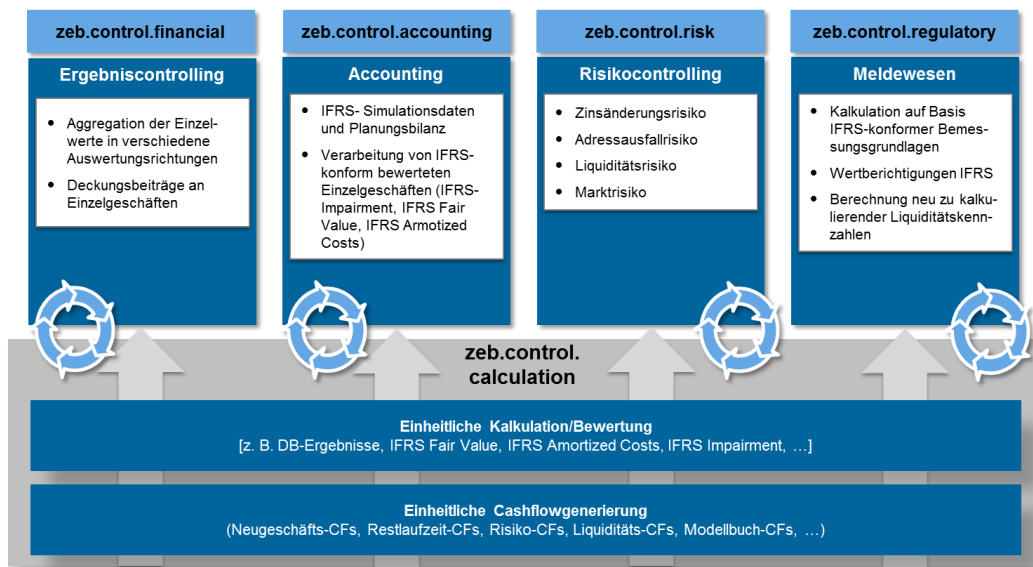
zeb.control.financial

Ergebniscontrolling

- Aggregation der Einzelwerte in verschiedene Auswertungsrichtungen
- Deckungsbeiträge an Einzelgeschäften

zeb.control.accounting

Accounting

- IFRS- Simulationsdaten und Planungsbilanz
- Verarbeitung von IFRS-konform bewerteten Einzelgeschäften (IFRS-Impairment, IFRS Fair Value, IFRS Armotized Costs)

zeb.control.risk

Risikocontrolling

- Zinsänderungsrisiko
- Adressausfallrisiko
- Liquiditätsrisiko
- Marktrisiko

zeb.control.regulatory

Meldewesen

- Kalkulation auf Basis IFRS-konformer Bemessungsgrundlagen
- Wertberichtigungen IFRS
- Berechnung neu zu kalkulierender Liquiditätskennzahlen

zeb.control. calculation

Einheitliche Kalkulation/Bewertung
[z. B. DB-Ergebnisse, IFRS Fair Value, IFRS Amortized Costs, IFRS Impairment, …]

Einheitliche Cashflowgenerierung
(Neugeschäfts-CFs, Restlaufzeit-CFs, Risiko-CFs, Liquiditäts-CFs, Modellbuch-CFs, …)